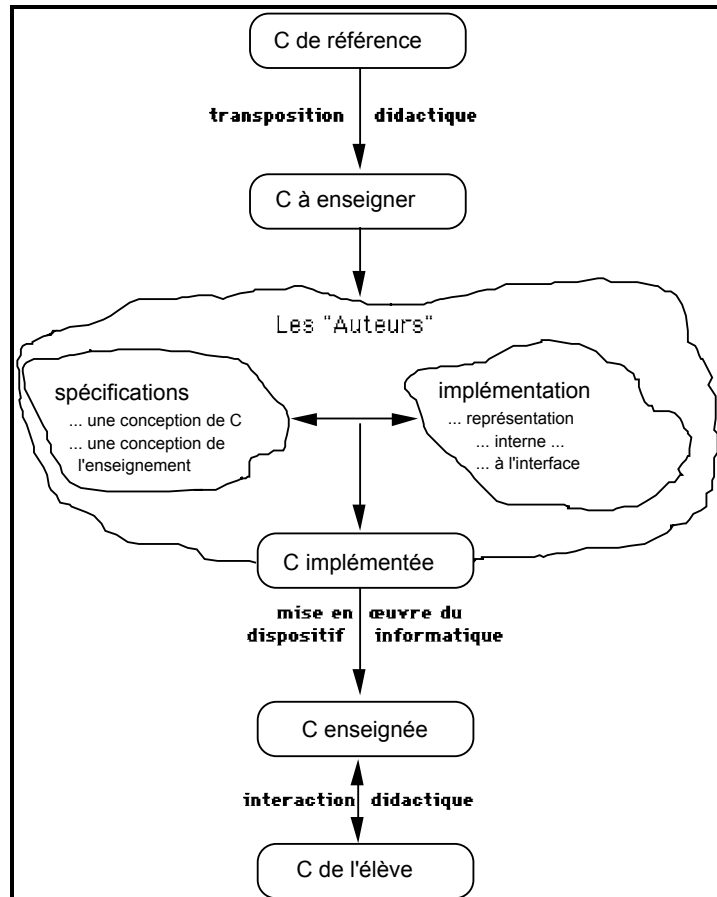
C de référence

transposition didactique

C à enseigner

Les "Auteurs"

spécifications
... une conception de C
... une conception de l'enseignement

implémentation
... représentation
... interne ...
... à l'interface

C implémentée

mise en dispositif
œuvre du informatique

C enseignée

interaction didactique

C de l'élève